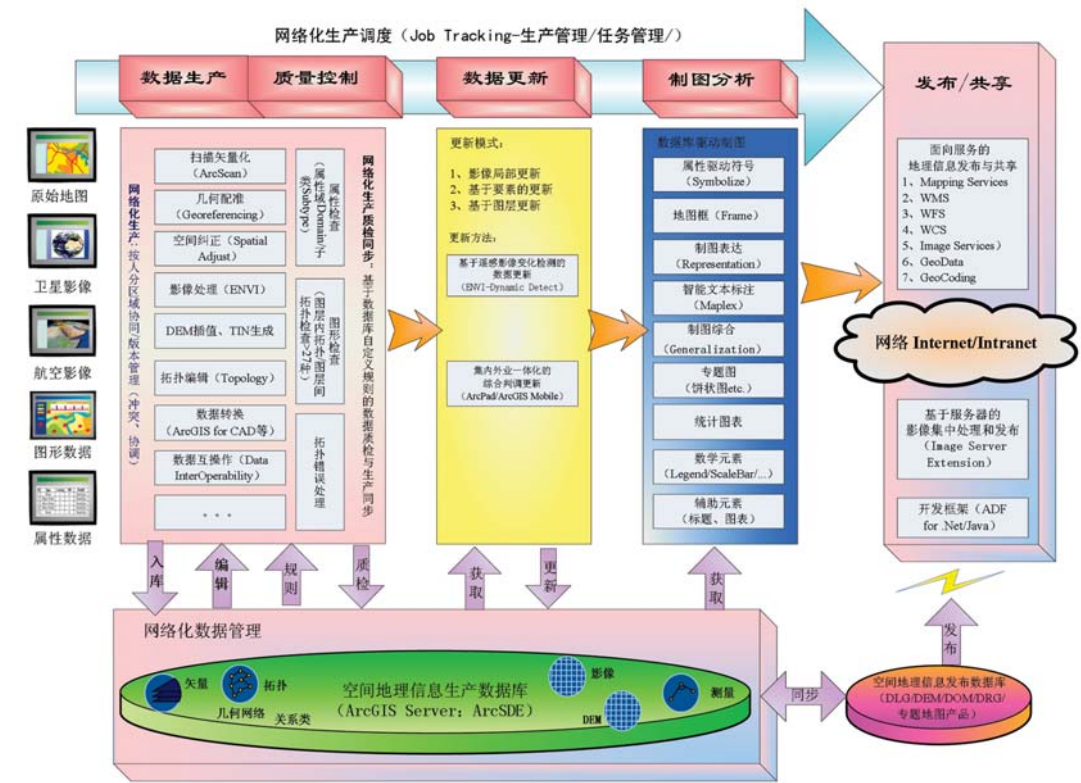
网络化生产调度（Job Tracking-生产管理/任务管理/）

数据生产　质量控制　数据更新　制图分析　发布/共享

原始地图
卫星影像
航空影像
图形数据
属性数据

网络化生产：按人分区域协同版本管理（冲突、协调）

扫描矢量化（ArcScan）
几何配准（Georeferencing）
空间纠正（Spatial Adjust）
影像处理（ENVI）
DEM插值、TIN生成
拓扑编辑（Topology）
数据转换（ArcGIS for CAD等）
数据互操作（Data InterOperability）
. . .

属性检查（属性域Domain/子类Subtype）
图形检查（图层内拓扑图层间拓扑检查>27种）
拓扑错误处理

网络化生产质检同步：基于数据库自定义规则的数据质检与生产同步

更新模式：
1、影像局部更新
2、基于要素的更新
3、基于图层更新

更新方法：
基于遥感影像变化检测的数据更新（ENVI-Dynamic Detect）

集内外业一体化的综合向调更新（ArcPad/ArcGIS Mobile）

数据库驱动制图
属性驱动符号（Symbolize）
地图框（Frame）
制图表达（Representation）
智能文本标注（Maplex）
制图综合（Generalization）
专题图（饼状图etc.）
统计图表
数学元素（Legend/ScaleBar/...）
辅助元素（标题、图表）

面向服务的地理信息发布与共享
1、Mapping Services
2、WMS
3、WFS
4、WCS
5、Image Services）
6、GeoData
7、GeoCoding

网络 Internet/Intranet

基于服务器的影像集中处理和发布（Image Server Extension）

开发框架（ADF for .Net/Java）

入库　编辑　规则　质检　获取　更新　获取　发布

网络化数据管理

矢量　拓扑　几何网络　关系类　空间地理信息生产数据库（ArcGIS Server：ArcSDE）　影像　DEM　测量

同步

空间地理信息发布数据库（DLG/DEM/DOM/DRG/专题地图产品）